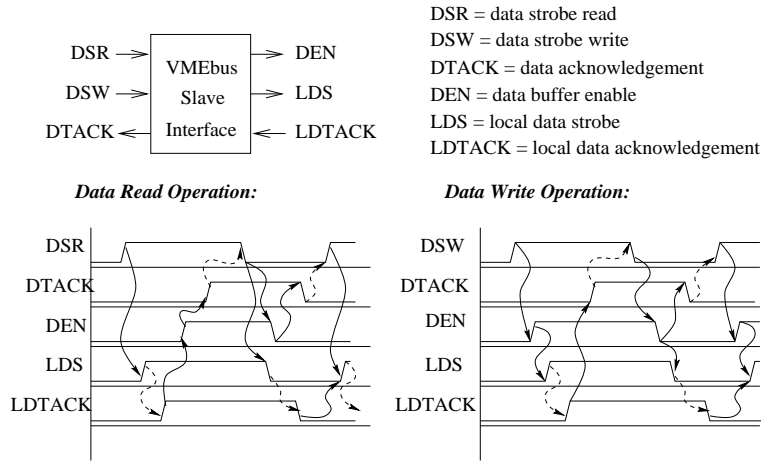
DSR
DSW
DTACK
VMEbus
Slave
Interface
DEN
LDS
LDTACK

DSR = data strobe read
DSW = data strobe write
DTACK = data acknowledgement
DEN = data buffer enable
LDS = local data strobe
LDTACK = local data acknowledgement

Data Read Operation:

DSR
DTACK
DEN
LDS
LDTACK

Data Write Operation:

DSW
DTACK
DEN
LDS
LDTACK